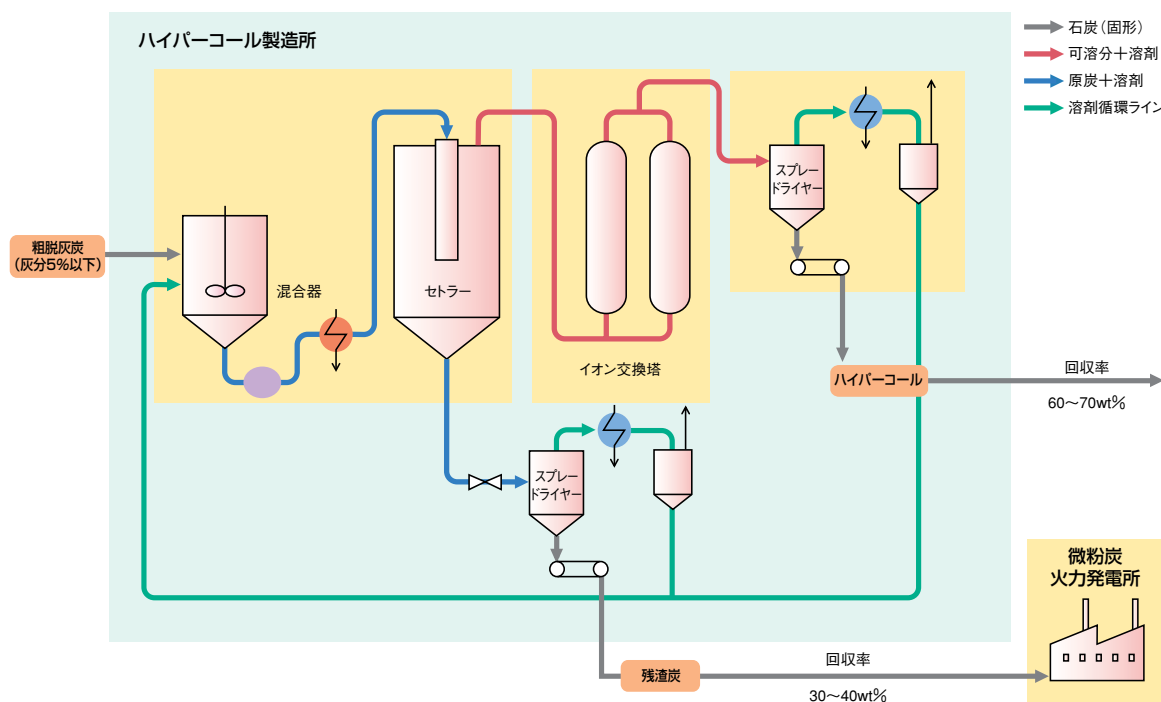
ハイパーコール製造所

石炭（固形）
可溶分＋溶剤
原炭＋溶剤
溶剤循環ライン

粗脱灰炭
（灰分5%以下）

混合器

セトラー

イオン交換塔

スプレードライヤー

ハイパーコール

回収率
60〜70wt%

スプレードライヤー

微粉炭
火力発電所

残渣炭

回収率
30〜40wt%